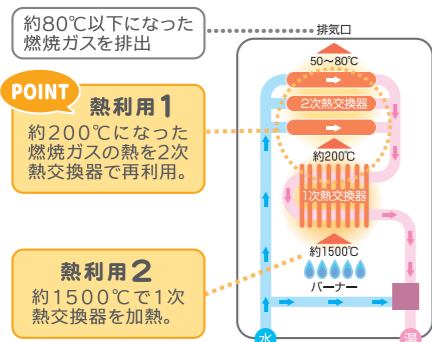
約80℃以下になった燃焼ガスを排出

排気口

POINT

熱利用1

約200℃になった燃焼ガスの熱を2次熱交換器で再利用。

50〜80℃

2次熱交換器

約200℃

1次熱交換器

約1500℃

バーナー

熱利用2

約1500℃で1次熱交換器を加熱。

水

湯